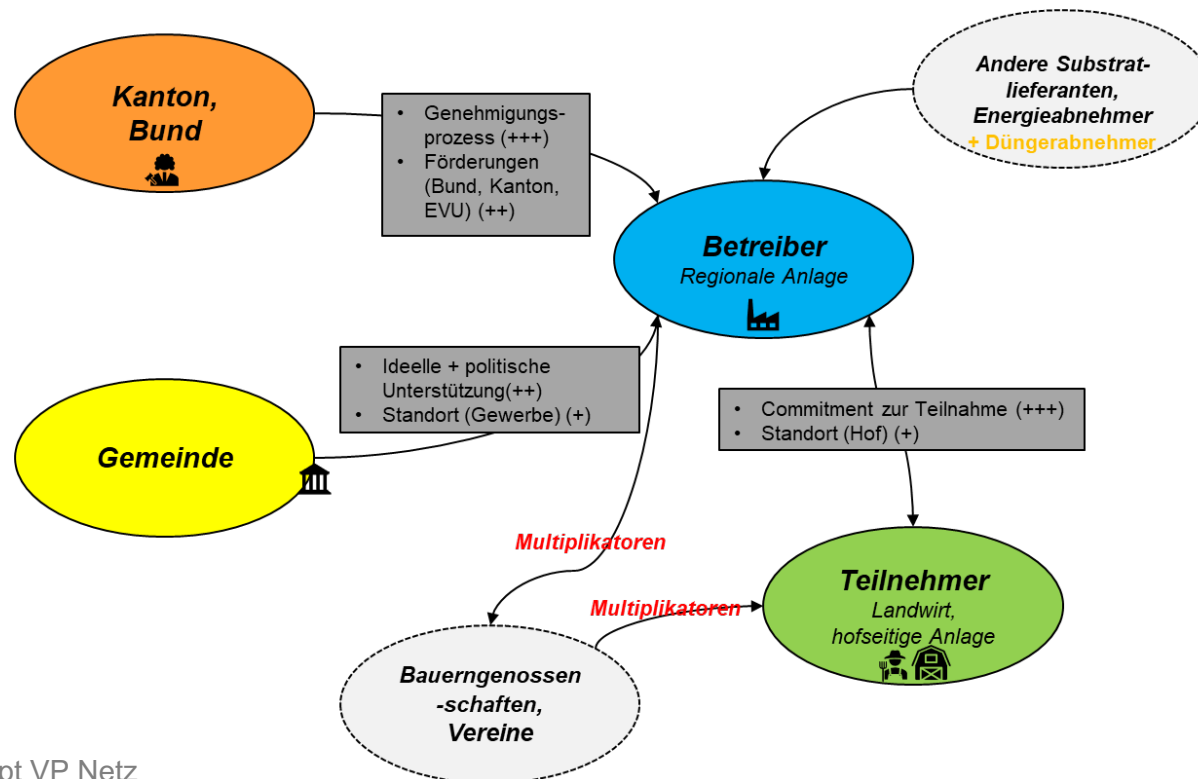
Kanton, Bund

• Genehmigungsprozess (+++)
• Förderungen (Bund, Kanton, EVU) (++)

Andere Substratlieferanten, Energieabnehmer + Düngerabnehmer

Betreiber
Regionale Anlage

• Ideelle + politische Unterstützung(++)
• Standort (Gewerbe) (+)

• Commitment zur Teilnahme (+++)
• Standort (Hof) (+)

Gemeinde

Multiplikatoren

Multiplikatoren

Teilnehmer
Landwirt, hofseitige Anlage

Bauerngenossen-schaften, Vereine

pt VP Netz